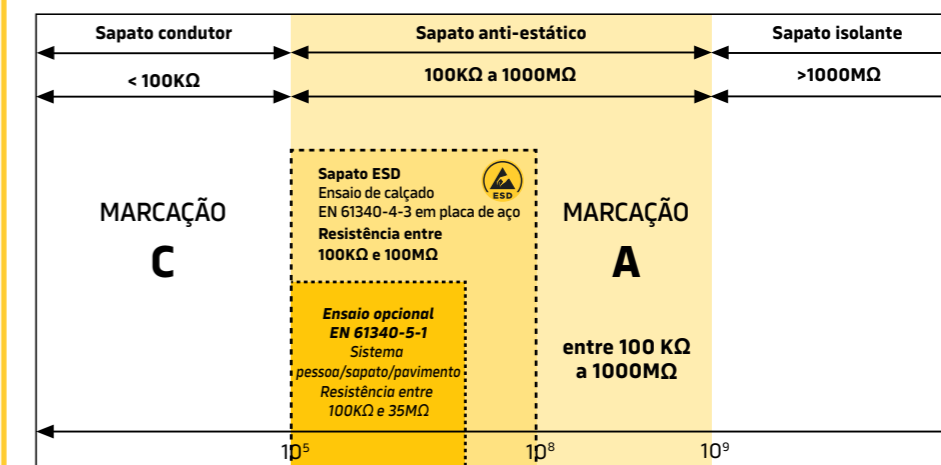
Sapato condutor

Sapato anti-estático

Sapato isolante

< 100KΩ

100KΩ a 1000MΩ

>1000MΩ

MARCAÇÃO

C

Sapato ESD
Ensaio de calçado
EN 61340-4-3 em placa de aço
Resistência entre
100KΩ e 100MΩ

ESD

Ensaio opcional
EN 61340-5-1
Sistema
pessoa/sapato/pavimento
Resistência entre
100KΩ e 35MΩ

MARCAÇÃO

A

entre 100 KΩ
a 1000MΩ

$10^5$

$10^8$

$10^9$